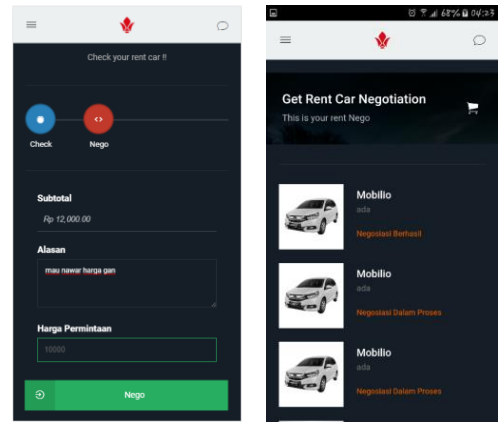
Check your rent car !!

Check

Nego

Subtotal

Rp 12,000.00

Alasan

mau nawar harga gan

Harga Permintaan

10000

Nego

68% 04:23

Get Rent Car Negotiation

This is your rent Nego

Mobilio

ada

Negosiasi Berhasil

Mobilio

ada

Negosiasi Dalam Proses

Mobilio

ada

Negosiasi Dalam Proses